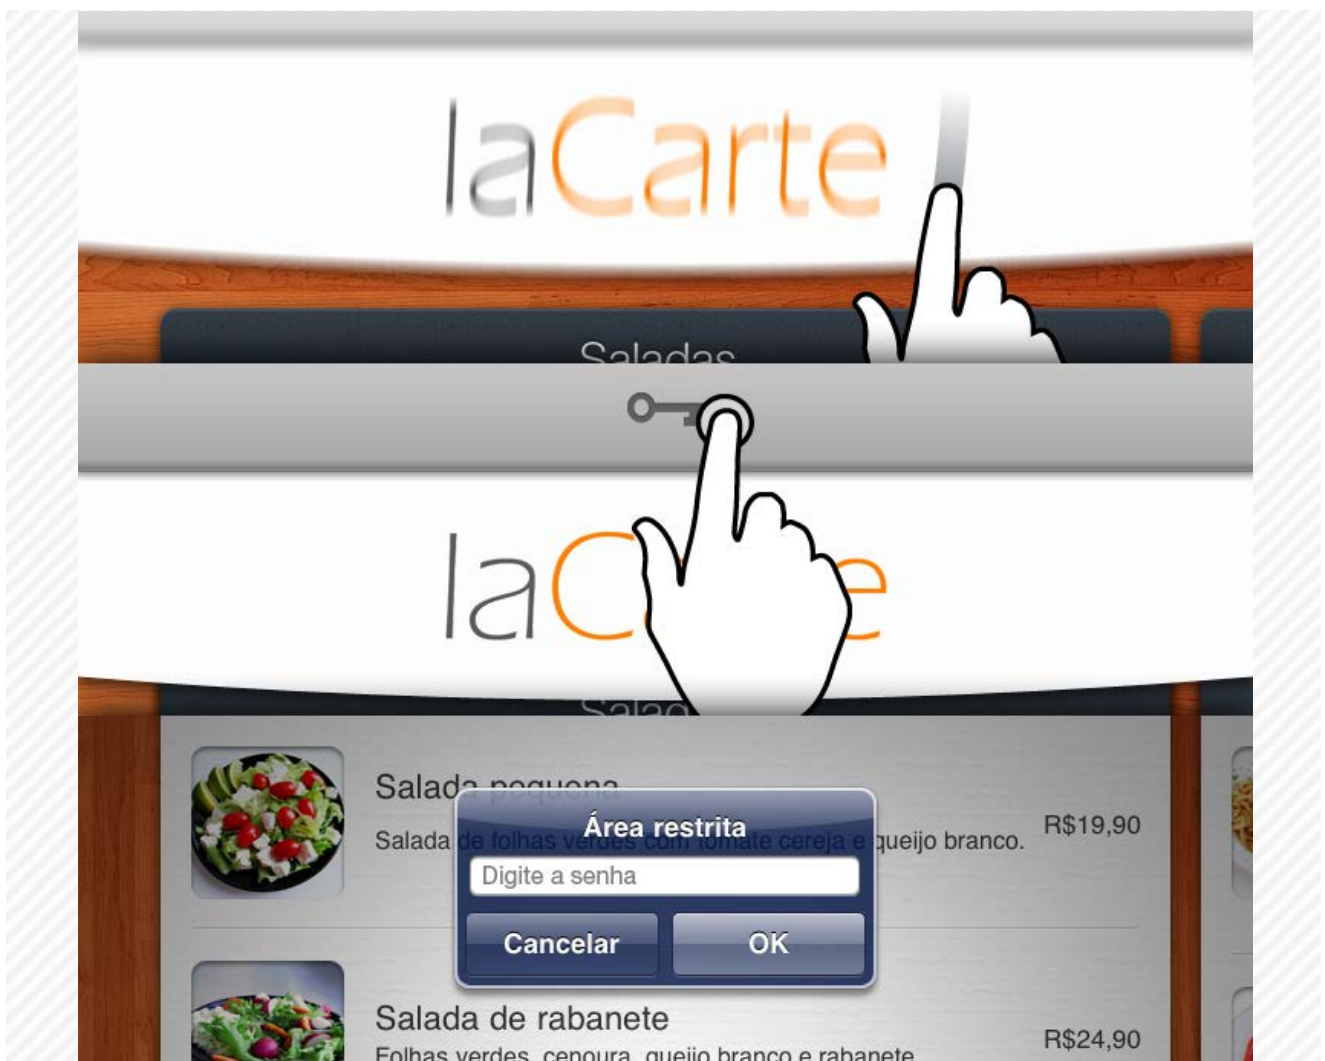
laCarte

Saladas

laC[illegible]e

Salad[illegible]

Salada pequena

Salada de folhas verdes com tomate cereja e queijo branco.

R$19,90

Área restrita

Digite a senha

Cancelar

OK

Salada de rabanete

Folhas verdes, cenoura, queijo branco e rabanete

R$24,90